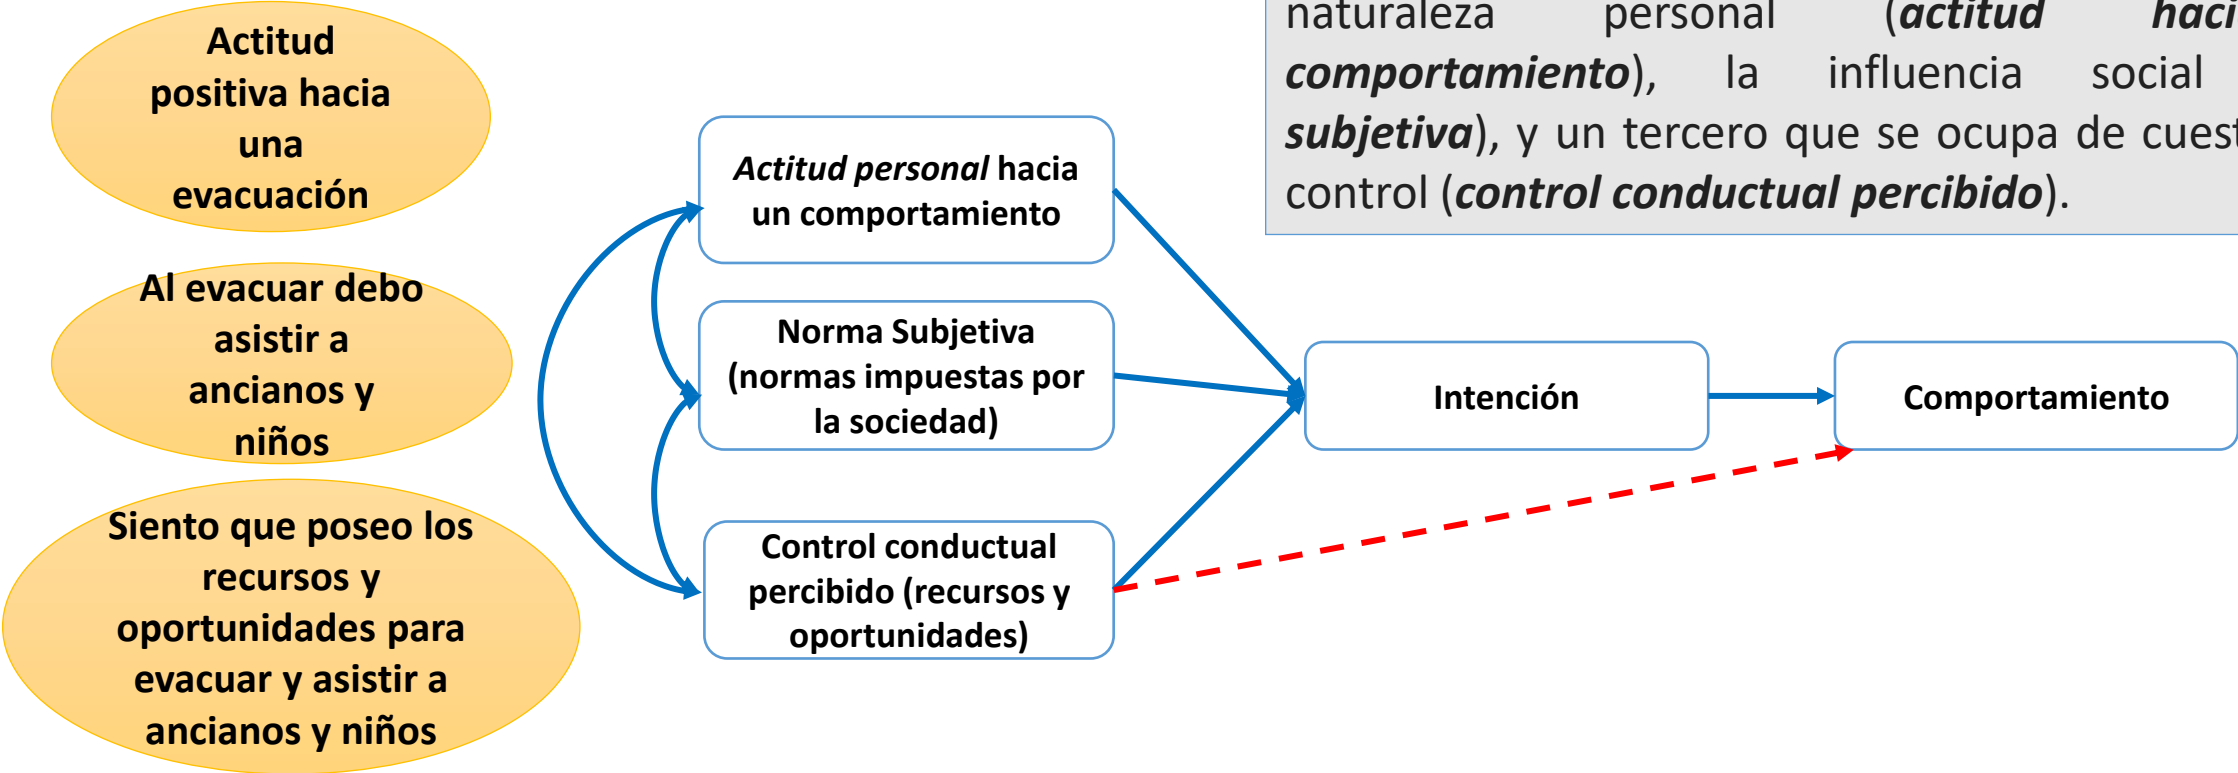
naturaleza personal (*actitud haci* *comportamiento*), la influencia social *subjetiva*), y un tercero que se ocupa de cuest control (*control conductual percibido*).

Actitud positiva hacia una evacuación

Al evacuar debo asistir a ancianos y niños

Siento que poseo los recursos y oportunidades para evacuar y asistir a ancianos y niños

*Actitud personal* hacia un comportamiento

Norma Subjetiva (normas impuestas por la sociedad)

Control conductual percibido (recursos y oportunidades)

Intención

Comportamiento